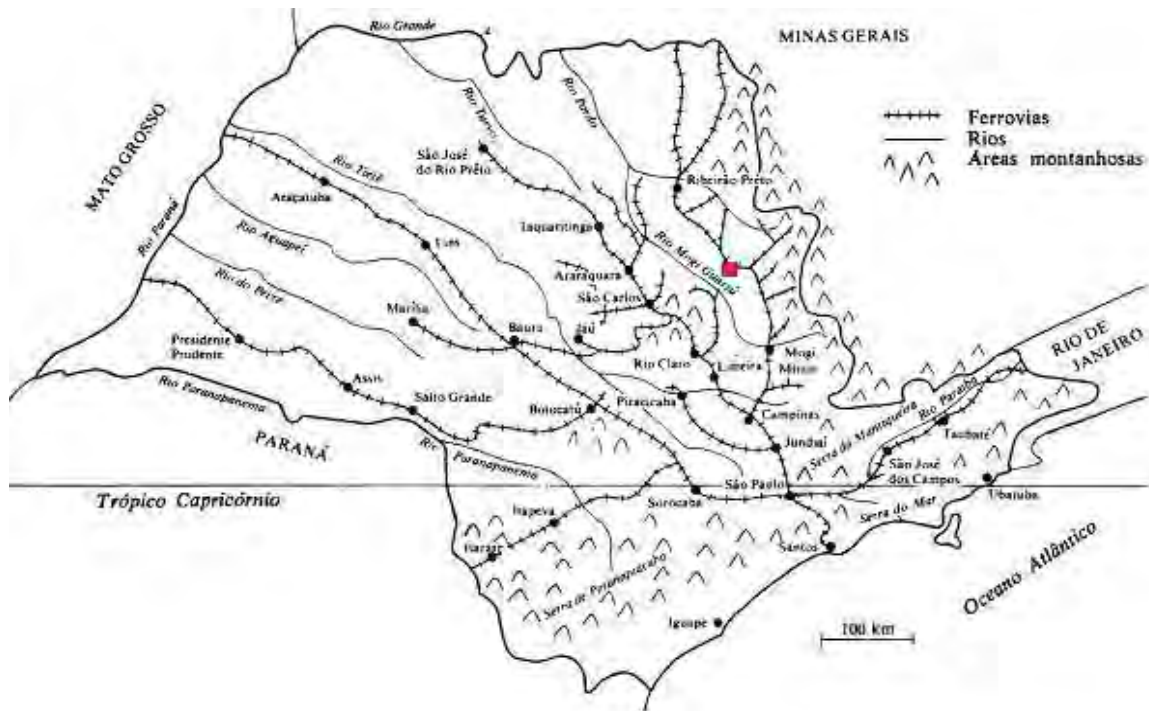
MINAS GERAIS

Ferrovias
Rios
Áreas montanhosas

Rio Grande
Rio Pardo
Rio Turvo
MATO GROSSO
Rio Paraná
Rio Tietê
Rio Aguapeí
Rio do Peixe
Rio Paranapanema
PARANÁ
Rio Paranapanema
Rio Mogi Guaçu
Rio Paraíba
Serra da Mantiqueira
Serra do Mar
Serra de Paranapiacaba
RIO DE JANEIRO
Trópico Capricórnio
Oceano Atlântico

São José do Rio Prêto
Ribeirão Preto
Araçatuba
Lins
Jaboticabal
Araraquara
São Carlos
Jaú
Marília
Bauru
Presidente Prudente
Assis
Salto Grande
Botucatu
Piracicaba
Rio Claro
Limeira
Mogi Mirim
Campinas
Jundiaí
São Paulo
Sorocaba
Santos
Itapeva
Itararé
Iguape
Taubaté
São José dos Campos
Ubatuba

100 km